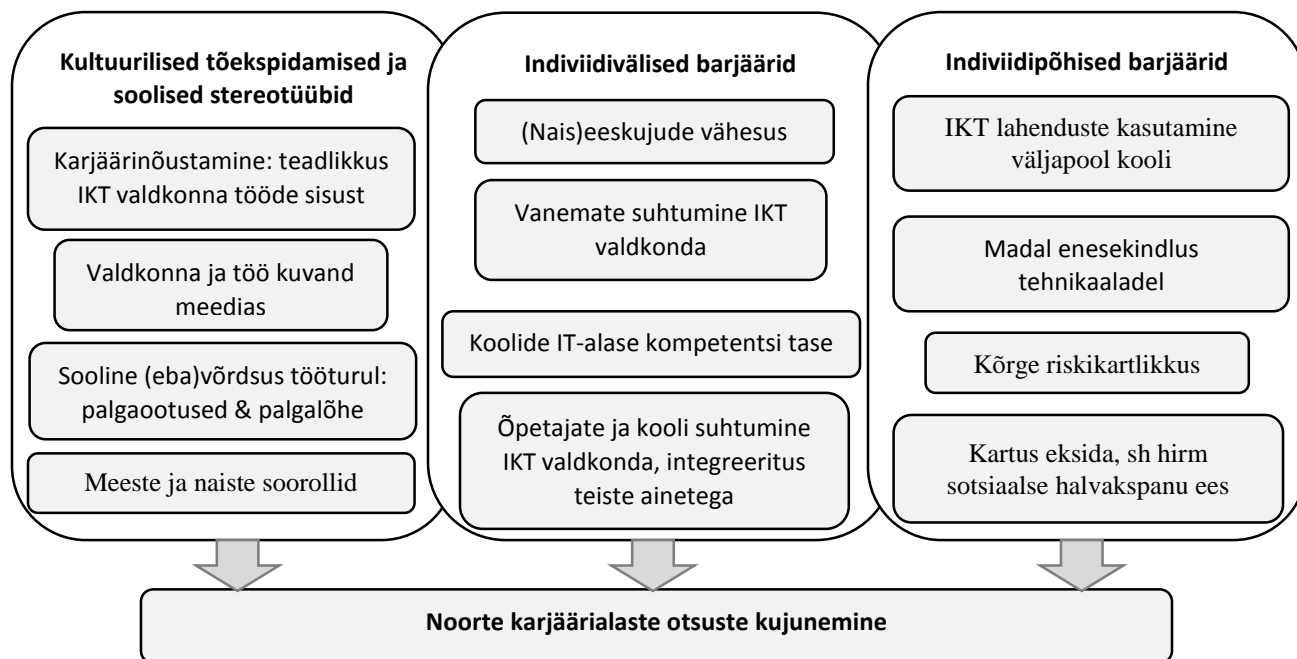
Kultuurilised tõekspidamised ja soolised stereotüübid

Karjäärinõustamine: teadlikkus IKT valdkonna tööde sisust

Valdkonna ja töö kuvand meedias

Sooline (eba)võrdsus tööturul: palgaootused & palgalõhe

Meeste ja naiste soorollid

Indiviidivälised barjäärid

(Nais)eeskujude vähesus

Vanemate suhtumine IKT valdkonda

Koolide IT-alase kompetentsi tase

Õpetajate ja kooli suhtumine IKT valdkonda, integreeritus teiste ainetega

Indiviidipõhised barjäärid

IKT lahenduste kasutamine väljapool kooli

Madal enesekindlus tehnikaaladel

Kõrge riskikartlikkus

Kartus eksida, sh hirm sotsiaalse halvakspanu ees

Noorte karjäärialaste otsuste kujunemine